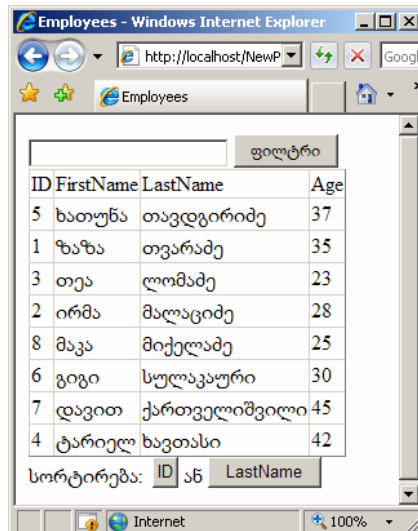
Employees - Windows Internet Explorer

http://localhost/NewP

Googl

Employees

ფილტრი

| ID | FirstName | LastName | Age |
|---|---|---|---|
| 5 | ხათუნა | თავდგირიძე | 37 |
| 1 | ზაზა | თვარაძე | 35 |
| 3 | თეა | ლომაძე | 23 |
| 2 | ირმა | მალაციძე | 28 |
| 8 | მაკა | მიქელაძე | 25 |
| 6 | გიგი | სულაკაური | 30 |
| 7 | დავით | ქართველიშვილი | 45 |
| 4 | ტარიელ | ხავთასი | 42 |

სორტირება: ID ან LastName

Internet

100%